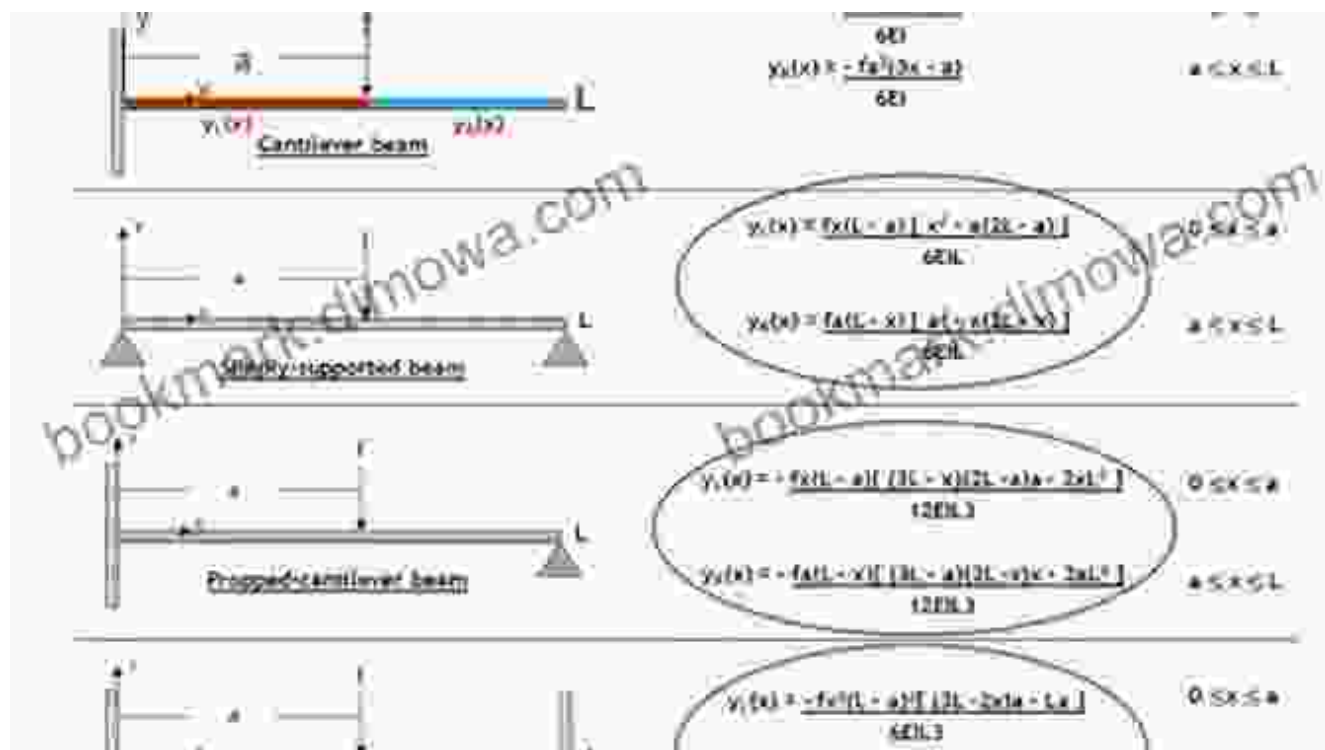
y

a

x

L

$y_1(x)$

$y_2(x)$

Cantilever beam

6EI

$y_2(x) = \frac{-fa^2(3x-a)}{6EI}$

$a \le x \le L$

bookmark-dimowa.com

y

a

x

L

Simply supported beam

$y_1(x) = \frac{fx(L-a)[x^2 + a(2L-a)]}{6EIL}$

$0 \le x \le a$

$y_2(x) = \frac{fa(L-x)[a^2 + x(2L-x)]}{6EIL}$

$a \le x \le L$

bookmark-dimowa.com

y

a

f

x

L

Propped cantilever beam

$y_1(x) = -\frac{fx(L-a)[(3L-x)(2L-a)a - 2xL^2]}{12EIL^3}$

$0 \le x \le a$

$y_2(x) = -\frac{fa(L-x)[(3L-a)(2L-x)x - 2aL^2]}{12EIL^3}$

$a \le x \le L$

y

a

f

$y_1(x) = \frac{-fx^2(L-a)^2[(3L-2x)a - La]}{6EIL^3}$

$0 \le x \le a$